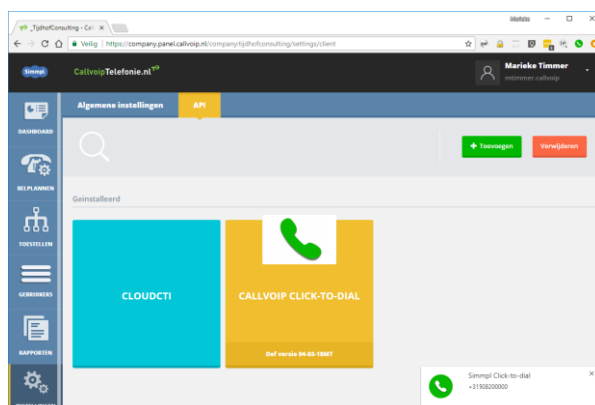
_TijdhofConsulting - Call ×

Mathilde

Veilig | https://company.panel.callvoip.nl/company/tijdhofconsulting/settings/client

Simpl

CallvoipTelefonie.nl

Marieke Timmer
mtimmer.callvoip

DASHBOARD

BELPLANNEN

TOESTELLEN

GEBRUIKERS

RAPPORTEN

Algemene instellingen

API

+ Toevoegen

Verwijderen

Geïnstalleerd

CLOUDCTI

CALLVOIP CLICK-TO-DIAL

Def versie 04-03-18MT

Simmpl Click-to-dial
+31508200000